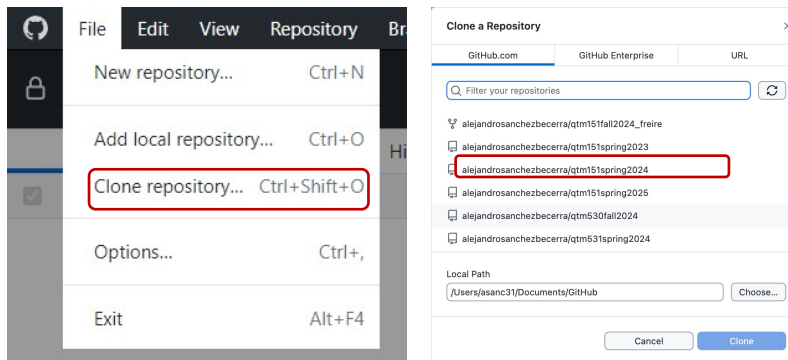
File Edit View Repository Br

New repository... Ctrl+N

Add local repository... Ctrl+O

Clone repository... Ctrl+Shift+O

Options... Ctrl+,

Exit Alt+F4

Hi

Clone a Repository

GitHub.com GitHub Enterprise URL

Filter your repositories

alejandrosanchezbecerra/qtm151fall2024_freire
alejandrosanchezbecerra/qtm151spring2023
alejandrosanchezbecerra/qtm151spring2024
alejandrosanchezbecerra/qtm151spring2025
alejandrosanchezbecerra/qtm530fall2024
alejandrosanchezbecerra/qtm531spring2024

Local Path

/Users/asanc31/Documents/GitHub

Choose...

Cancel Clone